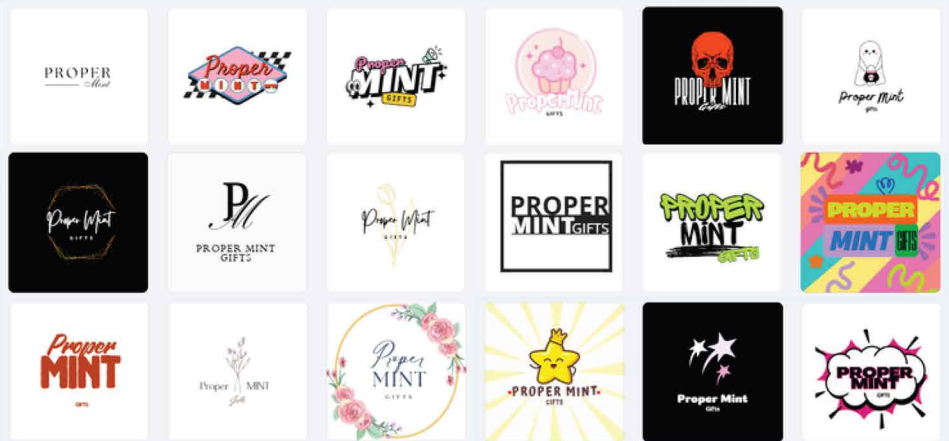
PROPER
Mint

Proper
MINT

Proper
MINT
GIFTS

ProperMint
GIFTS

PROPER MINT
Gifts

Proper Mint
gifts

Proper Mint
GIFTS

PM
PROPER MINT
GIFTS

Proper Mint
GIFTS

PROPER
MINT GIFTS

PROPER
MINT
GIFTS

PROPER
MINT GIFTS

Proper
MINT
GIFTS

Proper MINT
Gifts

Proper
MINT
GIFTS

PROPER MINT
GIFTS

Proper Mint
Gifts

PROPER
MINT
GIFTS